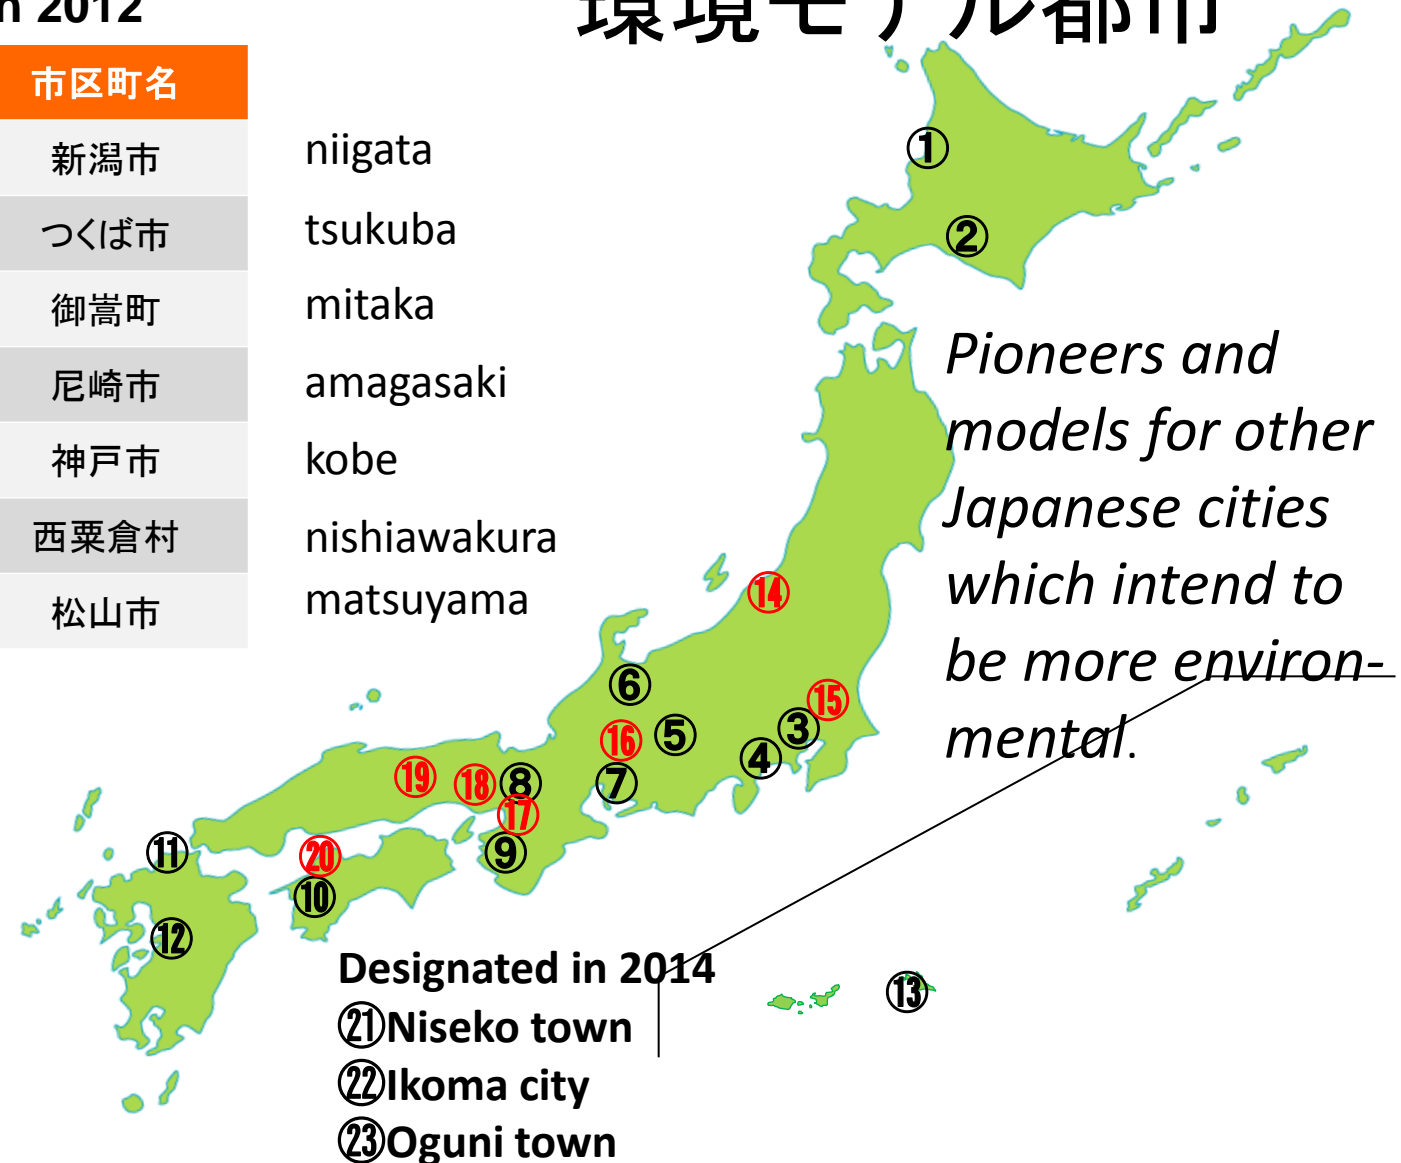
n 2012

環境モデル都市

| 市区町名 |
|---|
| 新潟市 |
| つくば市 |
| 御嵩町 |
| 尼崎市 |
| 神戸市 |
| 西粟倉村 |
| 松山市 |

niigata
tsukuba
mitaka
amagasaki
kobe
nishiawakura
matsuyama

①
②
⑭
⑥
⑮
⑯
⑤
③
④
⑲
⑱
⑧
⑦
⑰
⑪
⑳
⑨
⑩
⑫
⑬

Pioneers and models for other Japanese cities which intend to be more environmental.

Designated in 2014
㉑Niseko town
㉒Ikoma city
㉓Oguni town